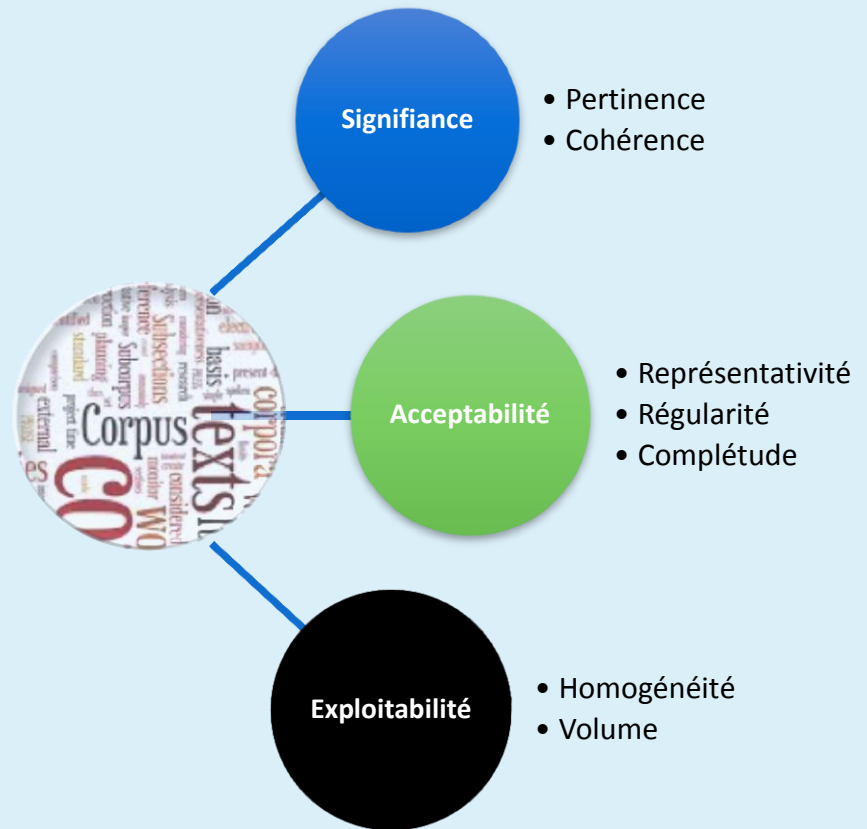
Signifiance

• Pertinence
• Cohérence

Corpus texts corpora Subcorpus Subsections basis external standard considered

Acceptabilité

• Représentativité
• Régularité
• Complétude

Exploitabilité

• Homogénéité
• Volume